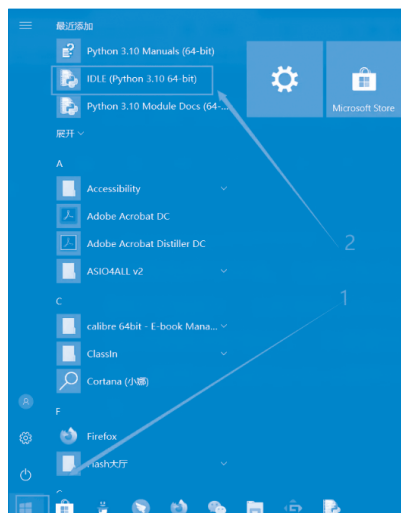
最近添加

Python 3.10 Manuals (64-bit)

IDLE (Python 3.10 64-bit)

Python 3.10 Module Docs (64-...

展开

Microsoft Store

A

Accessibility

Adobe Acrobat DC

Adobe Acrobat Distiller DC

ASIO4ALL v2

C

calibre 64bit - E-book Mana...

ClassIn

Cortana (小娜)

F

Firefox

Flash大厅

2

1